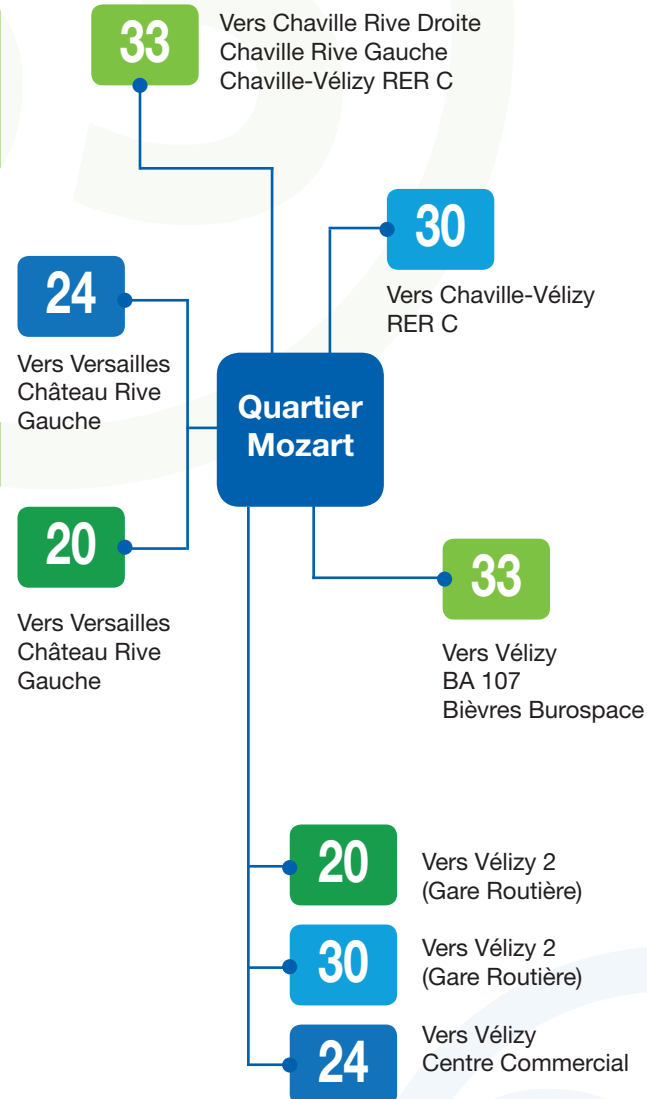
33
Vers Chaville Rive Droite
Chaville Rive Gauche
Chaville-Vélizy RER C

30
Vers Chaville-Vélizy
RER C

24
Vers Versailles
Château Rive
Gauche

Quartier
Mozart

20
Vers Versailles
Château Rive
Gauche

33
Vers Vélizy
BA 107
Bièvres Burospace

20
Vers Vélizy 2
(Gare Routière)

30
Vers Vélizy 2
(Gare Routière)

24
Vers Vélizy
Centre Commercial